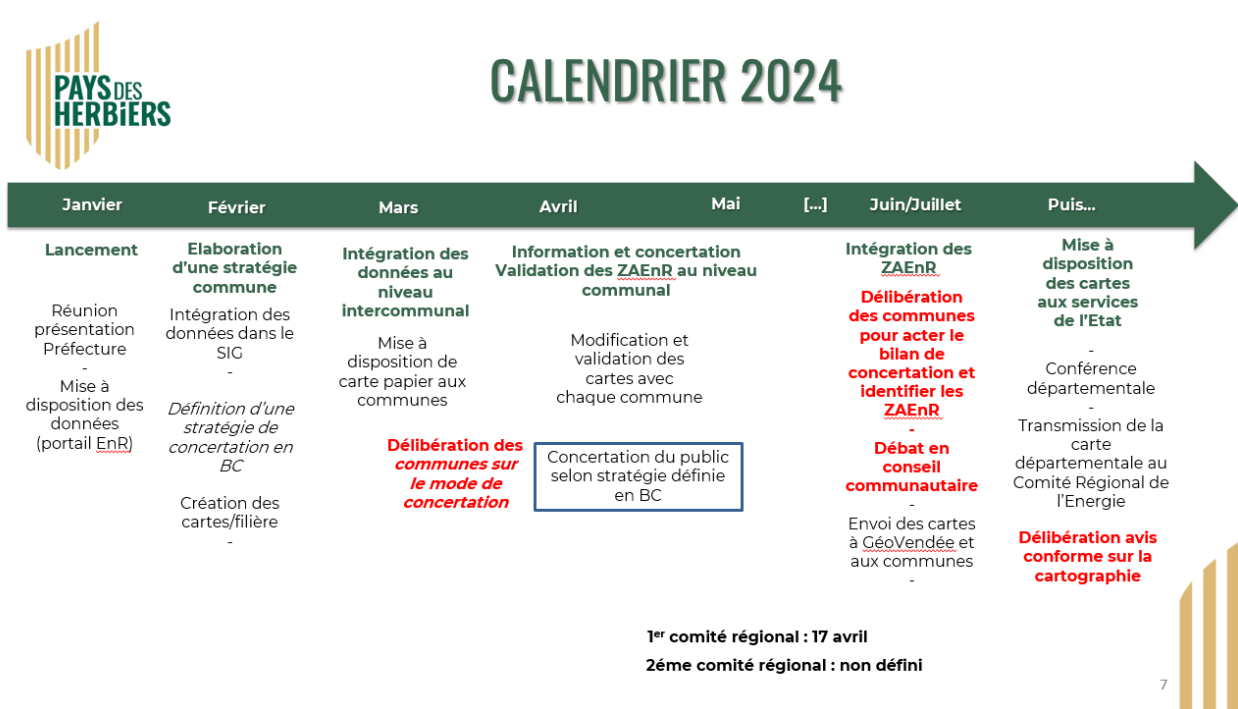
PAYS DES HERBiERS

CALENDRIER 2024

Janvier | Février | Mars | Avril | Mai | [...] | Juin/Juillet | Puis...

Lancement

Réunion présentation Préfecture
-
Mise à disposition des données (portail EnR)

Elaboration d'une stratégie commune

Intégration des données dans le SIG
-
*Définition d'une stratégie de concertation en BC*

Création des cartes/filière
-

Intégration des données au niveau intercommunal

Mise à disposition de carte papier aux communes

Délibération des *communes sur le mode de concertation*

Information et concertation
Validation des ZAEnR au niveau communal

Modification et validation des cartes avec chaque commune

Concertation du public selon stratégie définie en BC

Intégration des ZAEnR

Délibération des communes pour acter le bilan de concertation et identifier les ZAEnR
-
Débat en conseil communautaire
-
Envoi des cartes à GéoVendée et aux communes
-

Mise à disposition des cartes aux services de l'Etat
-
Conférence départementale
-
Transmission de la carte départementale au Comité Régional de l'Energie

Délibération avis conforme sur la cartographie

1$^{er}$ comité régional : 17 avril
2éme comité régional : non défini

7